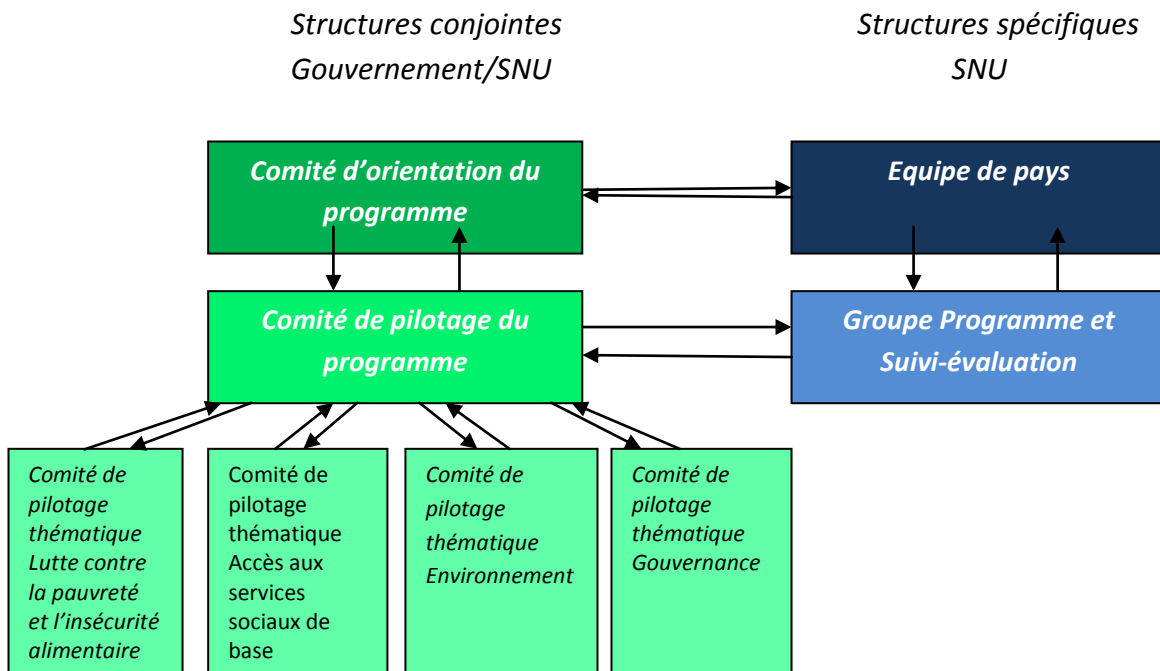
Structures conjointes Gouvernement/SNU

Structures spécifiques SNU

Comité d'orientation du programme

Equipe de pays

Comité de pilotage du programme

Groupe Programme et Suivi-évaluation

Comité de pilotage thématique Lutte contre la pauvreté et l'insécurité alimentaire

Comité de pilotage thématique Accès aux services sociaux de base

Comité de pilotage thématique Environnement

Comité de pilotage thématique Gouvernance